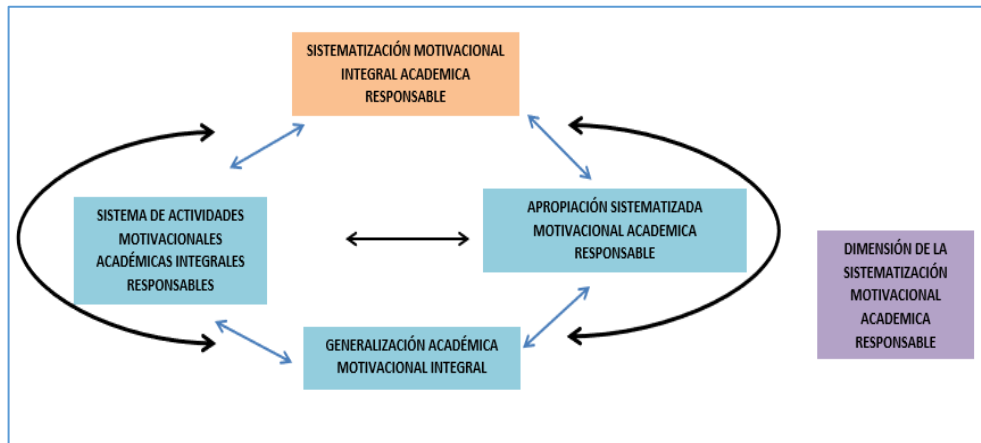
SISTEMATIZACIÓN MOTIVACIONAL INTEGRAL ACADEMICA RESPONSABLE

SISTEMA DE ACTIVIDADES MOTIVACIONALES ACADÉMICAS INTEGRALES RESPONSABLES

APROPIACIÓN SISTEMATIZADA MOTIVACIONAL ACADEMICA RESPONSABLE

GENERALIZACIÓN ACADÉMICA MOTIVACIONAL INTEGRAL

DIMENSIÓN DE LA SISTEMATIZACIÓN MOTIVACIONAL ACADEMICA RESPONSABLE